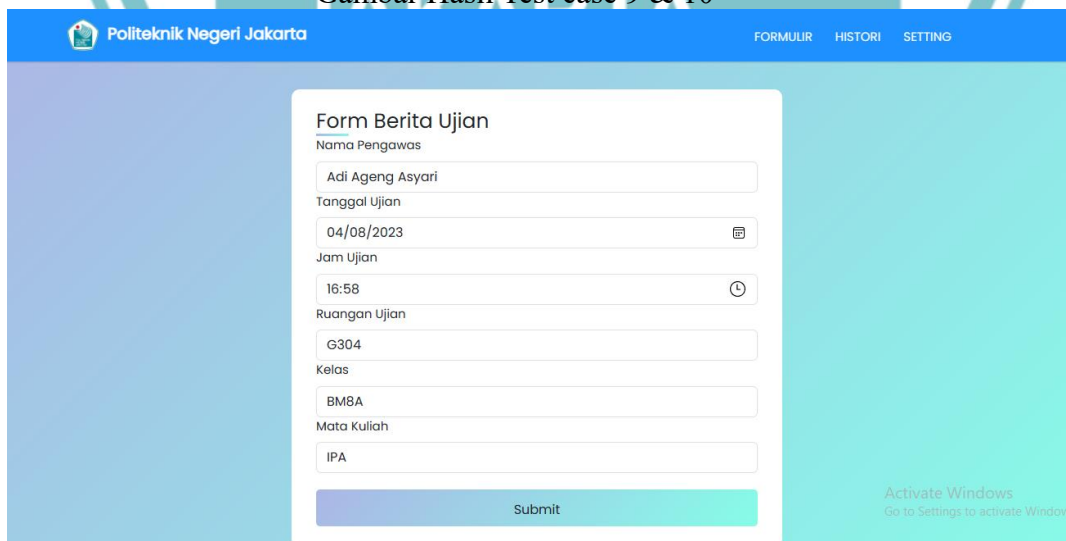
Gambar Hasil Test case 9 & 10

Politeknik Negeri Jakarta

FORMULIR HISTORI SETTING

Form Berita Ujian

Nama Pengawas

Adi Ageng Asyari

Tanggal Ujian

04/08/2023

Jam Ujian

16:58

Ruangan Ujian

G304

Kelas

BM8A

Mata Kuliah

IPA

Submit

Activate Windows
Go to Settings to activate Windov